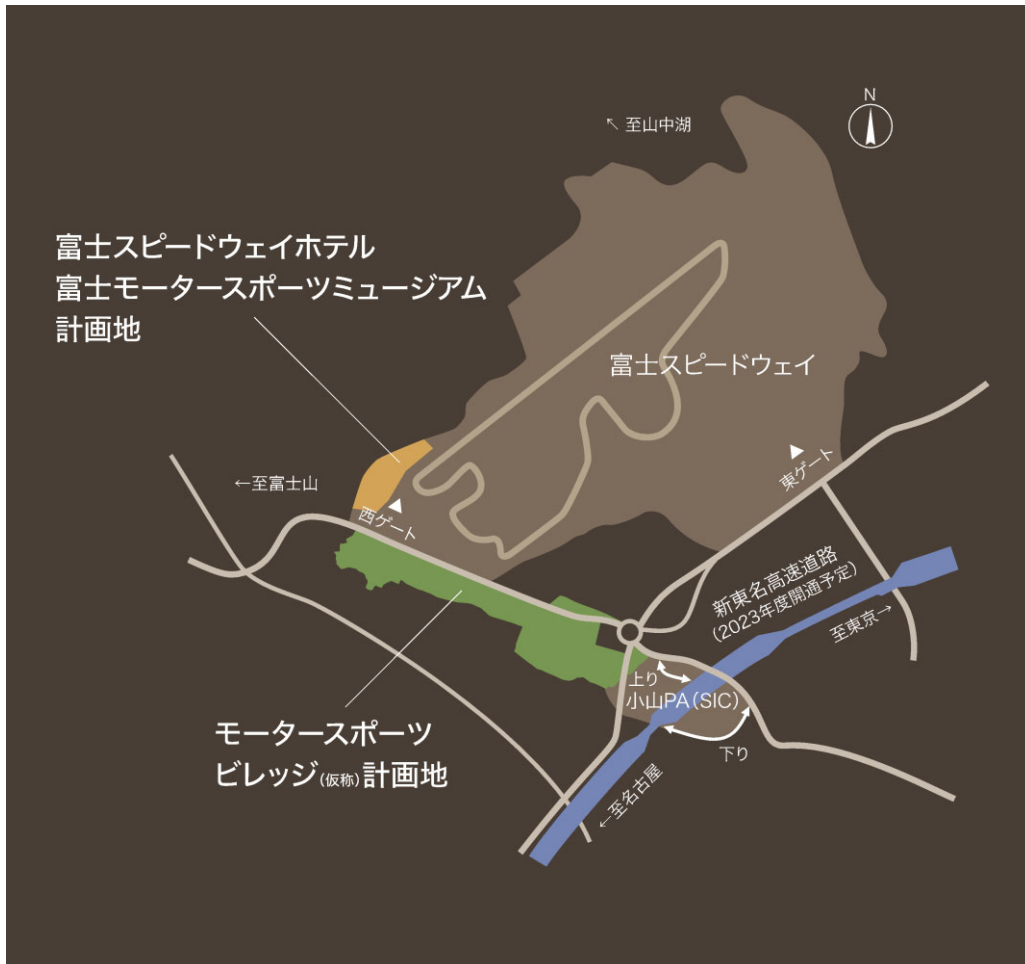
N

↖ 至山中湖

富士スピードウェイホテル
富士モータースポーツミュージアム
計画地

富士スピードウェイ

←至富士山

西ゲート

東ゲート

新東名高速道路
(2023年度開通予定)

至東京→

上り
小山PA(SIC)

下り

←至名古屋

モータースポーツ
ビレッジ(仮称)計画地